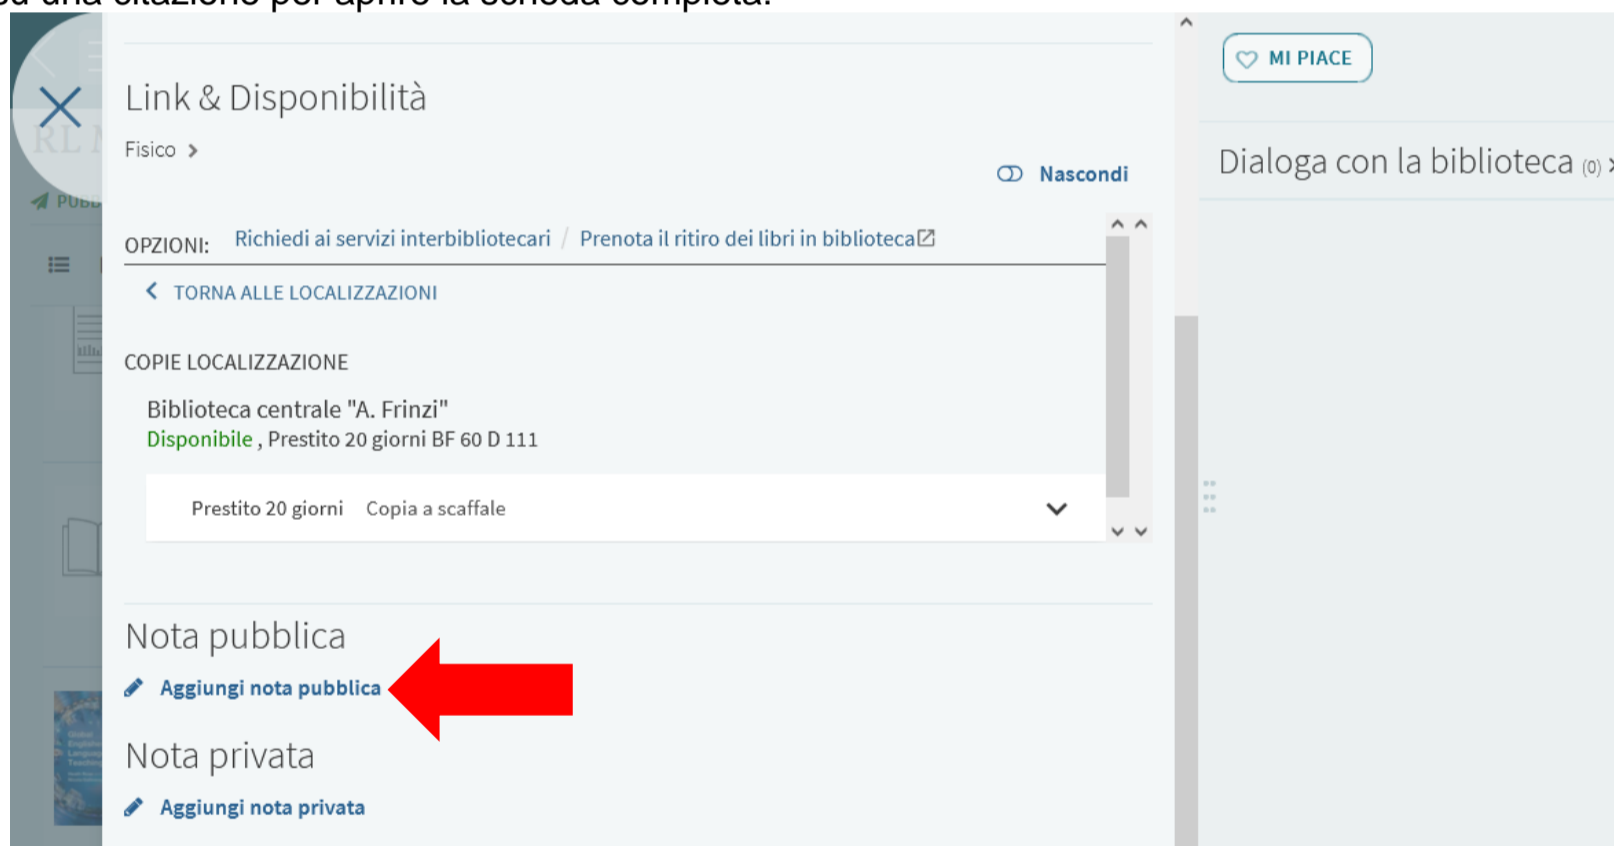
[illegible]

Link & Disponibilità

Fisico >

Nascondi

OPZIONI: Richiedi ai servizi interbibliotecari / Prenota il ritiro dei libri in biblioteca

< TORNA ALLE LOCALIZZAZIONI

COPIE LOCALIZZAZIONE

Biblioteca centrale "A. Frinzi"
Disponibile , Prestito 20 giorni BF 60 D 111

Prestito 20 giorni Copia a scaffale

Nota pubblica

Aggiungi nota pubblica

Nota privata

Aggiungi nota privata

MI PIACE

Dialoga con la biblioteca (0)